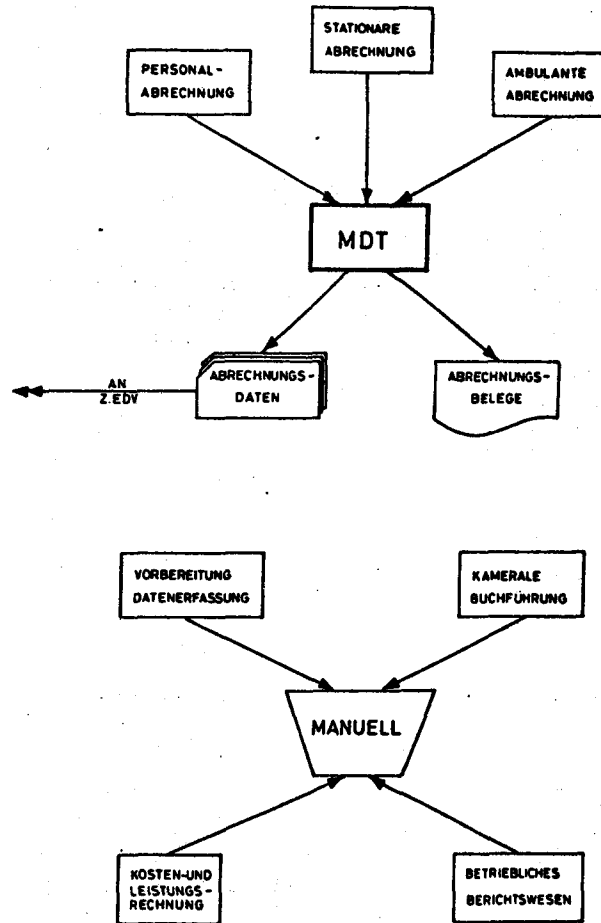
STATIONARE ABRECHNUNG

PERSONAL-ABRECHNUNG

AMBULANTE ABRECHNUNG

MDT

AN Z.EDV

ABRECHNUNGS-DATEN

ABRECHNUNGS-BELEGE

VORBEREITUNG DATENERFASSUNG

KAMERALE BUCHFÜHRUNG

MANUELL

KOSTEN-UND LEISTUNGS-RECHNUNG

BETRIEBLICHES BERICHTSWESEN